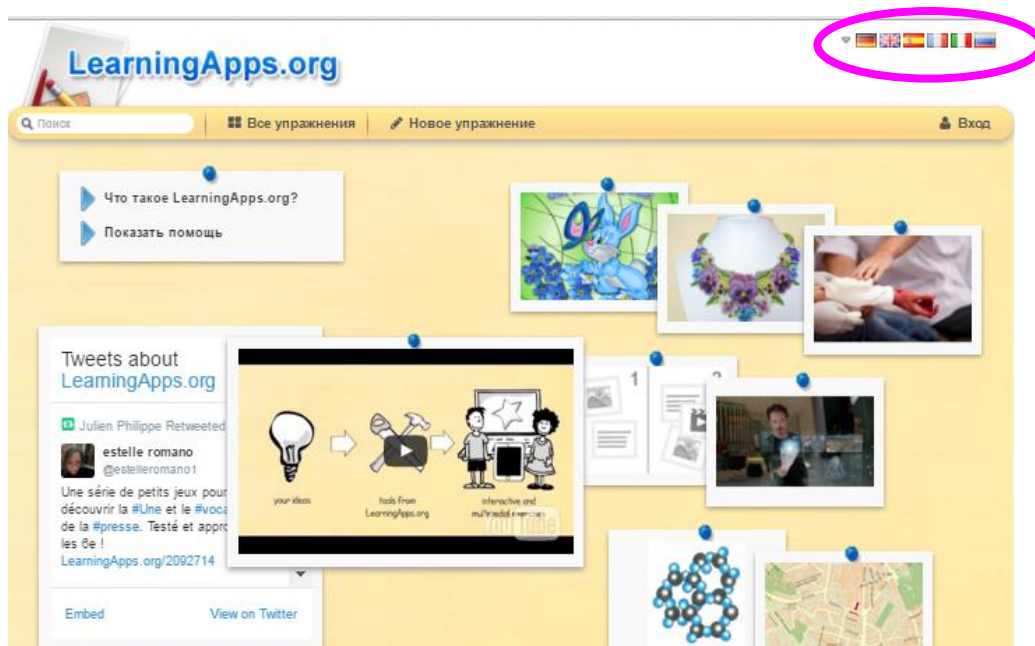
LearningApps.org

Поиск | Все упражнения | Новое упражнение | Вход

Что такое LearningApps.org?

Показать помощь

Tweets about LearningApps.org

Julien Philippe Retweeted

estelle romano
@estelleromano1

Une série de petits jeux pour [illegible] découvrir la #Une et le #voca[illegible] de la #presse. Testé et appro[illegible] les 6e !
LearningApps.org/2092714

Embed View on Twitter

your ideas

tools from LearningApps.org

interactive and multimedial exercises

YouTube

1

2